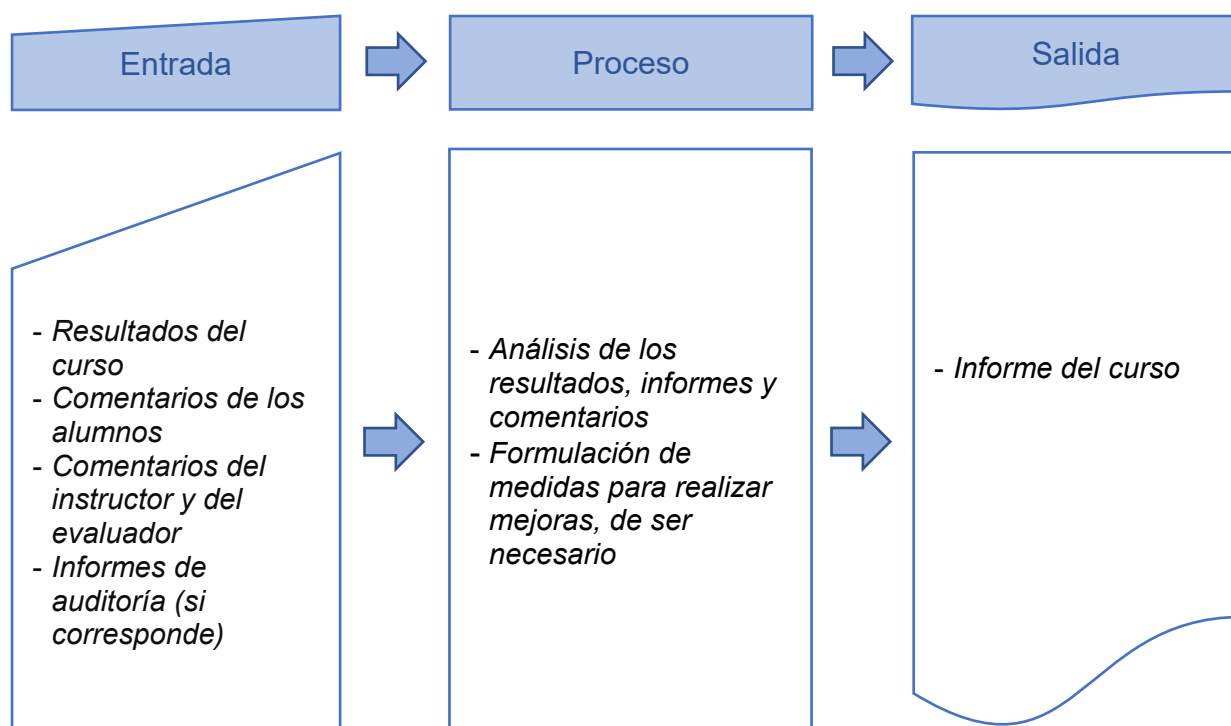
Entrada

Proceso

Salida

- Resultados del curso
- Comentarios de los alumnos
- Comentarios del instructor y del evaluador
- Informes de auditoría (si corresponde)

- Análisis de los resultados, informes y comentarios
- Formulación de medidas para realizar mejoras, de ser necesario

- Informe del curso